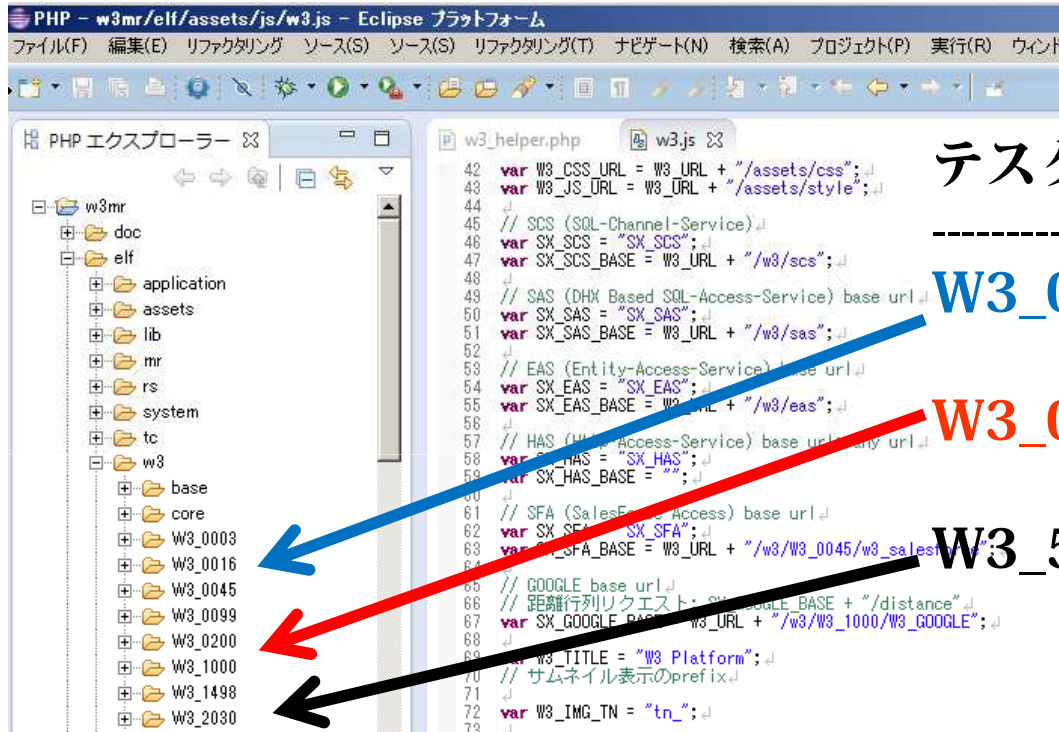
PHP - w3mr/elf/assets/js/w3.js - Eclipse プラットフォーム

ファイル(F) 編集(E) リファクタリング ソース(S) ソース(S) リファクタリング(T) ナビゲート(N) 検索(A) プロジェクト(P) 実行(R) ウィンド

PHP エクスプローラー

w3mr
doc
elf
application
assets
lib
mr
rs
system
tc
w3
base
core
W3_0003
W3_0016
W3_0045
W3_0099
W3_0200
W3_1000
W3_1498
W3_2030

w3_helper.php
w3.js

42 var W3_CSS_URL = W3_URL + "/assets/css";
43 var W3_JS_URL = W3_URL + "/assets/style";
44
45 // SCS (SQL-Channel-Service)
46 var SX_SCS = "SX_SCS";
47 var SX_SCS_BASE = W3_URL + "/w3/scs";
48
49 // SAS (DHX Based SQL-Access-Service) base url
50 var SX_SAS = "SX_SAS";
51 var SX_SAS_BASE = W3_URL + "/w3/sas";
52
53 // EAS (Entity-Access-Service) base url
54 var SX_EAS = "SX_EAS";
55 var SX_EAS_BASE = W3_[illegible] + "/w3/eas";
56
57 // HAS (H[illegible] Access-Service) base url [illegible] url
58 var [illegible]HAS = "SX_HAS";
59 var SX_HAS_BASE = "";
60
61 // SFA (SalesF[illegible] Access) base url
62 var SX_SFA = "SX_SFA";
63 var SX_SFA_BASE = W3_URL + "/w3/W3_0045/w3_sales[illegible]";
64
65 // GOOGLE base url
66 // 距離行列リクエスト: SX_GOOGLE_BASE + "/distance"
67 var SX_GOOGLE_BASE = W3_URL + "/w3/W3_1000/W3_GOOGLE";
68
69 var W3_TITLE = "W3 Platform";
70 // サムネイル表示のprefix
71
72 var W3_IMG_TN = "tn_";

テスク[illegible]
----------
W3_0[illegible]
W3_0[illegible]
W3_5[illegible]